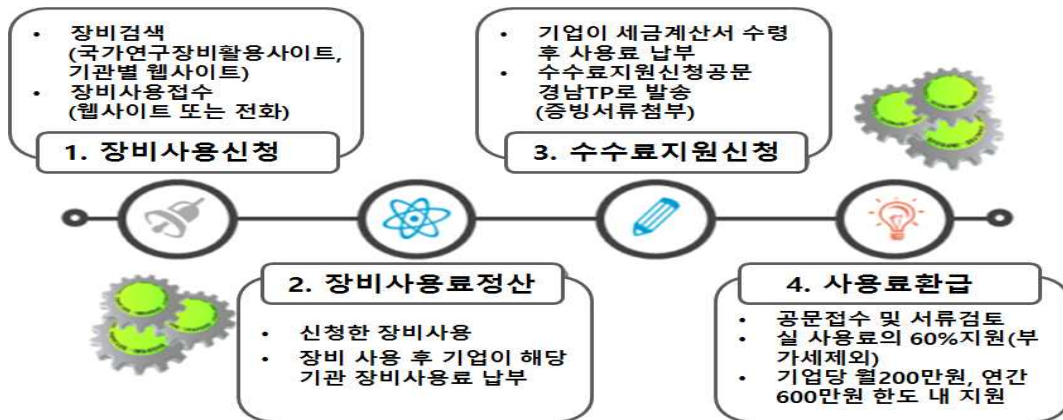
- 장비검색 (국가연구장비활용사이트, 기관별 웹사이트)
- 장비사용접수 (웹사이트 또는 전화)

1. 장비사용신청

- 기업이 세금계산서 수령 후 사용료 납부
- 수수료지원신청공문 경남TP로 발송 (증빙서류첨부)

3. 수수료지원신청

2. 장비사용료정산

- 신청한 장비사용
- 장비 사용 후 기업이 해당 기관 장비사용료 납부

4. 사용료환급

- 공문접수 및 서류검토
- 실 사용료의 60%지원(부가세제외)
- 기업당 월200만원, 연간 600만원 한도 내 지원